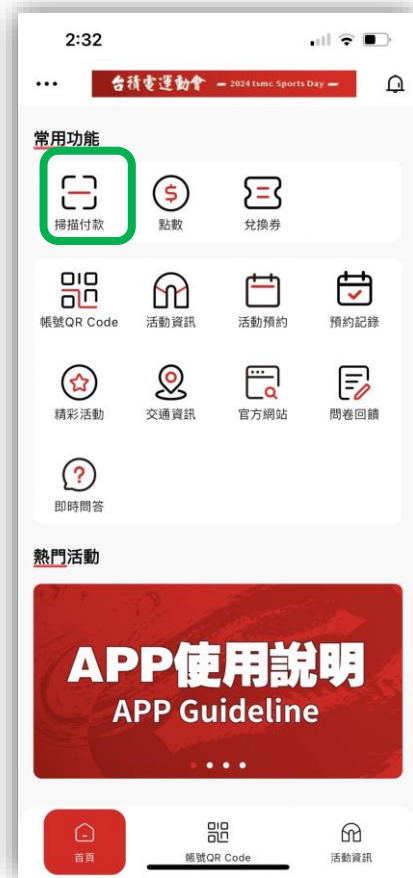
2:32

•••

台積電運動會 2024 tsmc Sports Day

常用功能

掃描付款

點數

兌換券

帳號QR Code

活動資訊

活動預約

預約記錄

精彩活動

交通資訊

官方網站

問卷回饋

即時問答

熱門活動

APP使用說明
APP Guideline

首頁

帳號QR Code

活動資訊